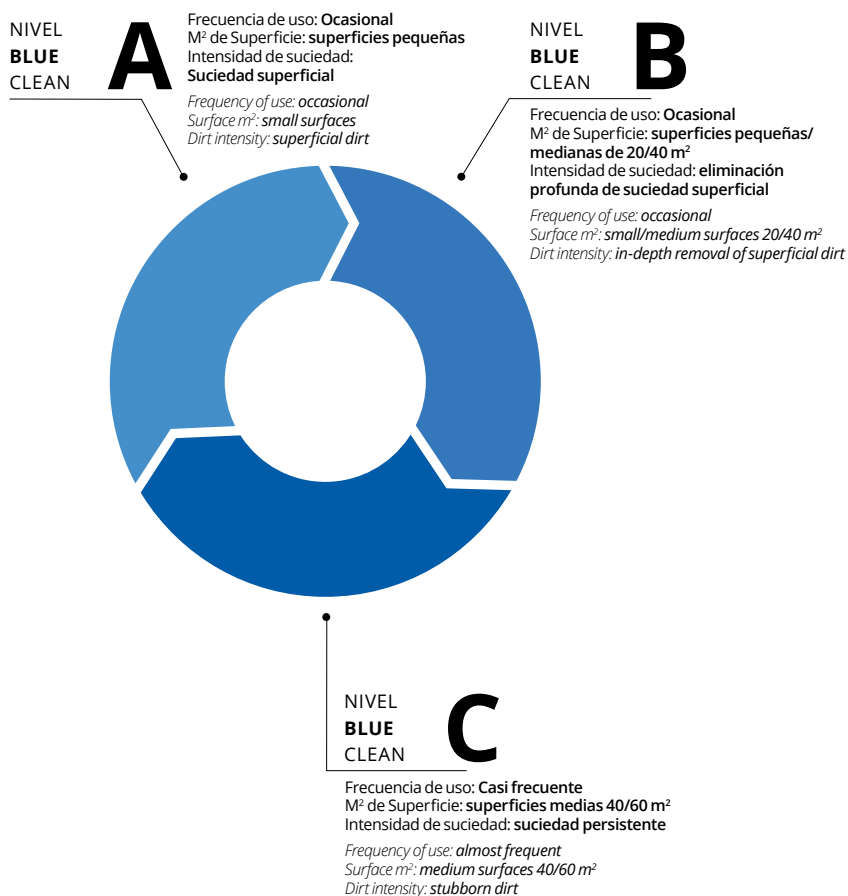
NIVEL
BLUE
CLEAN

A

Frecuencia de uso: Ocasional
$M^2$ de Superficie: superficies pequeñas
Intensidad de suciedad: Suciedad superficial

Frequency of use: occasional
Surface $m^2$: small surfaces
Dirt intensity: superficial dirt

NIVEL
BLUE
CLEAN

B

Frecuencia de uso: Ocasional
$M^2$ de Superficie: superficies pequeñas/ medianas de 20/40 $m^2$
Intensidad de suciedad: eliminación profunda de suciedad superficial

Frequency of use: occasional
Surface $m^2$: small/medium surfaces 20/40 $m^2$
Dirt intensity: in-depth removal of superficial dirt

NIVEL
BLUE
CLEAN

C

Frecuencia de uso: Casi frecuente
$M^2$ de Superficie: superficies medias 40/60 $m^2$
Intensidad de suciedad: suciedad persistente

Frequency of use: almost frequent
Surface $m^2$: medium surfaces 40/60 $m^2$
Dirt intensity: stubborn dirt